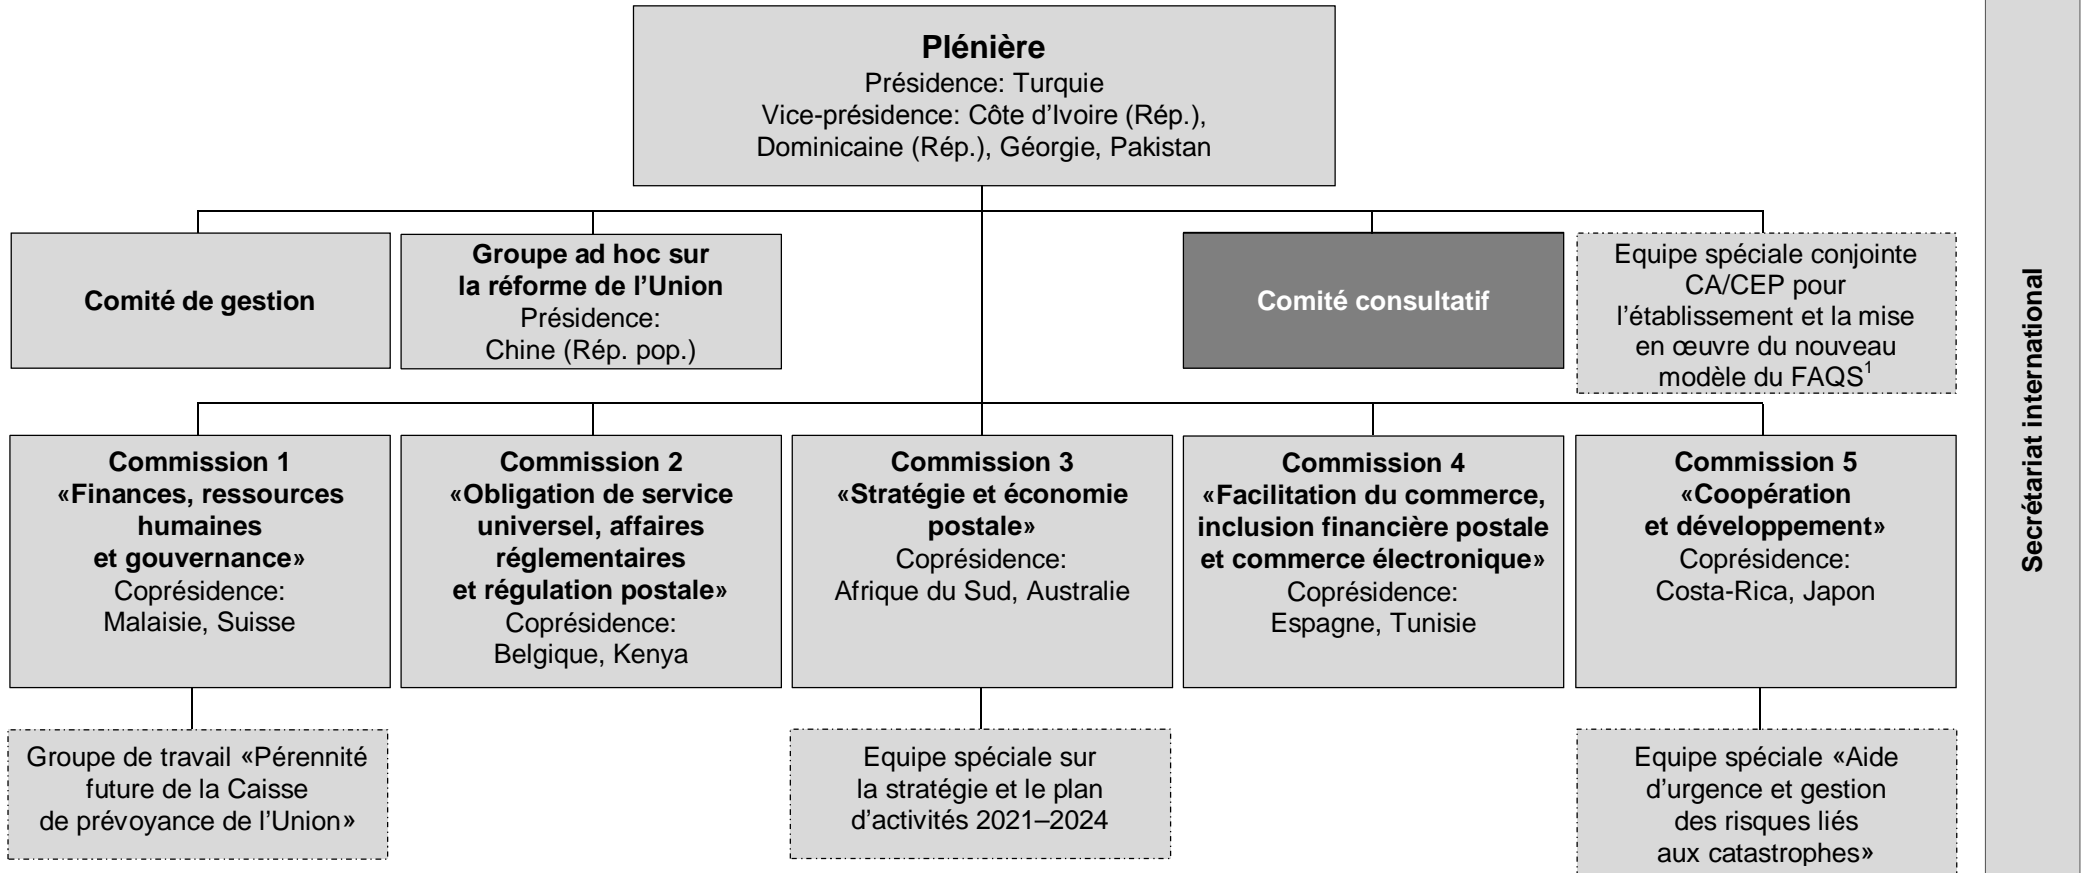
**Plénière**
Présidence: Turquie
Vice-présidence: Côte d'Ivoire (Rép.), Dominicaine (Rép.), Géorgie, Pakistan

**Comité de gestion**

**Groupe ad hoc sur la réforme de l'Union**
Présidence: Chine (Rép. pop.)

**Comité consultatif**

Equipe spéciale conjointe CA/CEP pour l'établissement et la mise en œuvre du nouveau modèle du FAQS$^1$

**Commission 1**
**«Finances, ressources humaines et gouvernance»**
Coprésidence: Malaisie, Suisse

**Commission 2**
**«Obligation de service universel, affaires réglementaires et régulation postale»**
Coprésidence: Belgique, Kenya

**Commission 3**
**«Stratégie et économie postale»**
Coprésidence: Afrique du Sud, Australie

**Commission 4**
**«Facilitation du commerce, inclusion financière postale et commerce électronique»**
Coprésidence: Espagne, Tunisie

**Commission 5**
**«Coopération et développement»**
Coprésidence: Costa-Rica, Japon

Groupe de travail «Pérennité future de la Caisse de prévoyance de l'Union»

Equipe spéciale sur la stratégie et le plan d'activités 2021–2024

Equipe spéciale «Aide d'urgence et gestion des risques liés aux catastrophes»

**Secrétariat international**